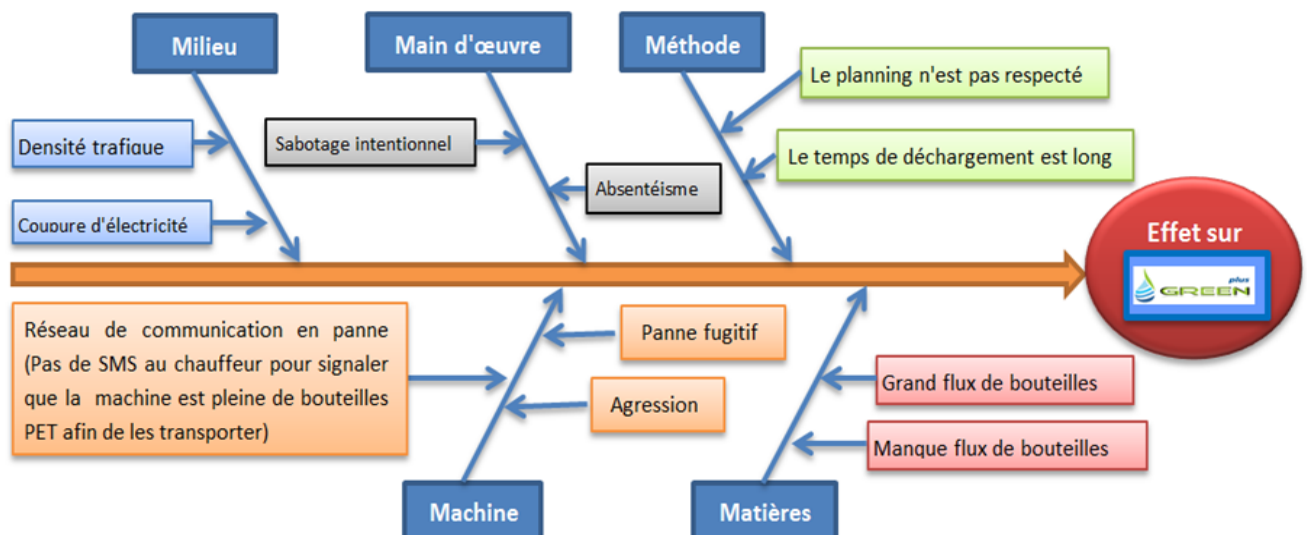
Milieu

Main d'œuvre

Méthode

Le planning n'est pas respecté

Densité trafique

Sabotage intentionnel

Le temps de déchargement est long

Absentéisme

Coupure d'électricité

Effet sur

GREEN plus

Réseau de communication en panne (Pas de SMS au chauffeur pour signaler que la machine est pleine de bouteilles PET afin de les transporter)

Panne fugitif

Agression

Grand flux de bouteilles

Manque flux de bouteilles

Machine

Matières